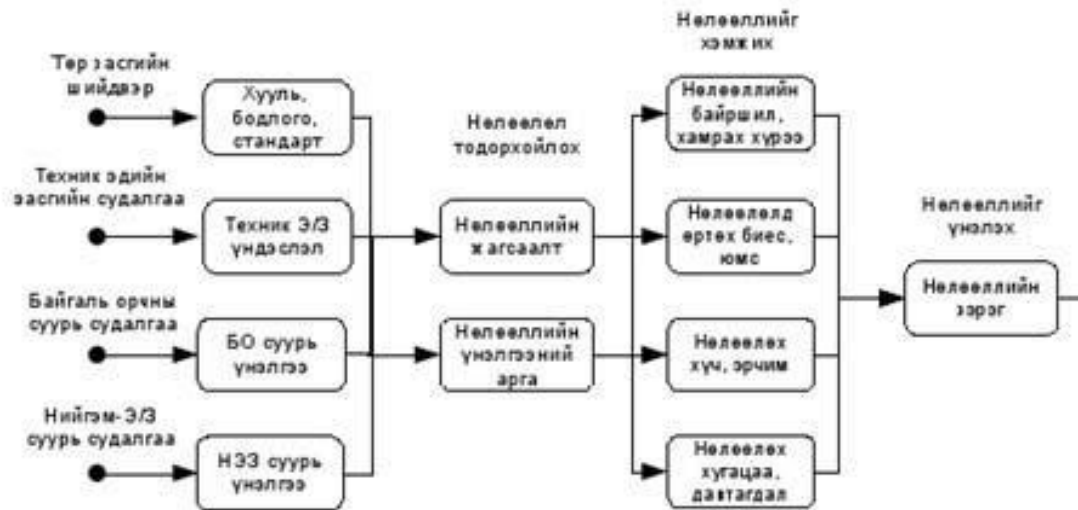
Төр засгийн шийдвэр

Хууль, бодлого, стандарт

Техник эдийн засгийн судалгаа

Техник Э/З үндэслэл

Байгаль орчны суурь судалгаа

БО суурь үнэлгээ

Нийгэм-Э/З суурь судалгаа

НЭЗ суурь үнэлгээ

Нөлөөлөл тодорхойлох

Нөлөөллийн жагсаалт

Нөлөөллийн үнэлгээний арга

Нөлөөллийг хэмжих

Нөлөөллийн байршил, хамрах хүрээ

Нөлөөлөлд өртөх биес, юмс

Нөлөөлөх хүч, эрчим

Нөлөөлөх хугацаа, давтагдал

Нөлөөллийг үнэлэх

Нөлөөллийн зэрэг